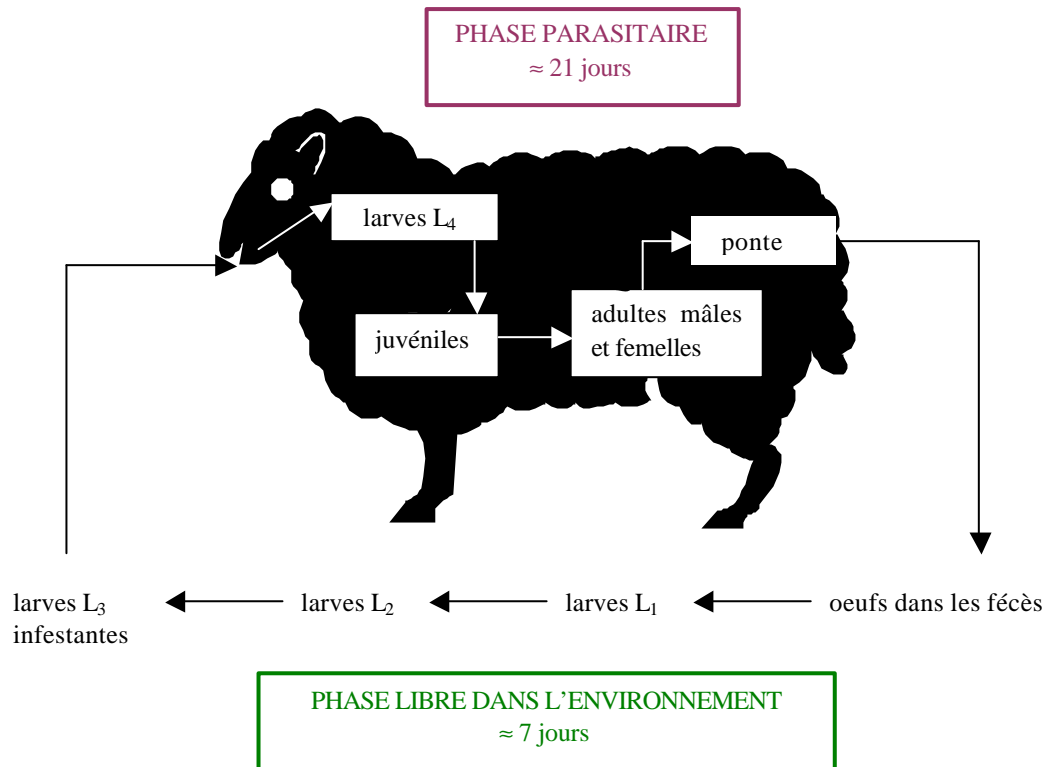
PHASE PARASITAIRE
$\approx$ 21 jours

larves $L_4$

ponte

juvéniles

adultes mâles et femelles

larves $L_3$ infestantes

larves $L_2$

larves $L_1$

oeufs dans les fécès

PHASE LIBRE DANS L'ENVIRONNEMENT
$\approx$ 7 jours